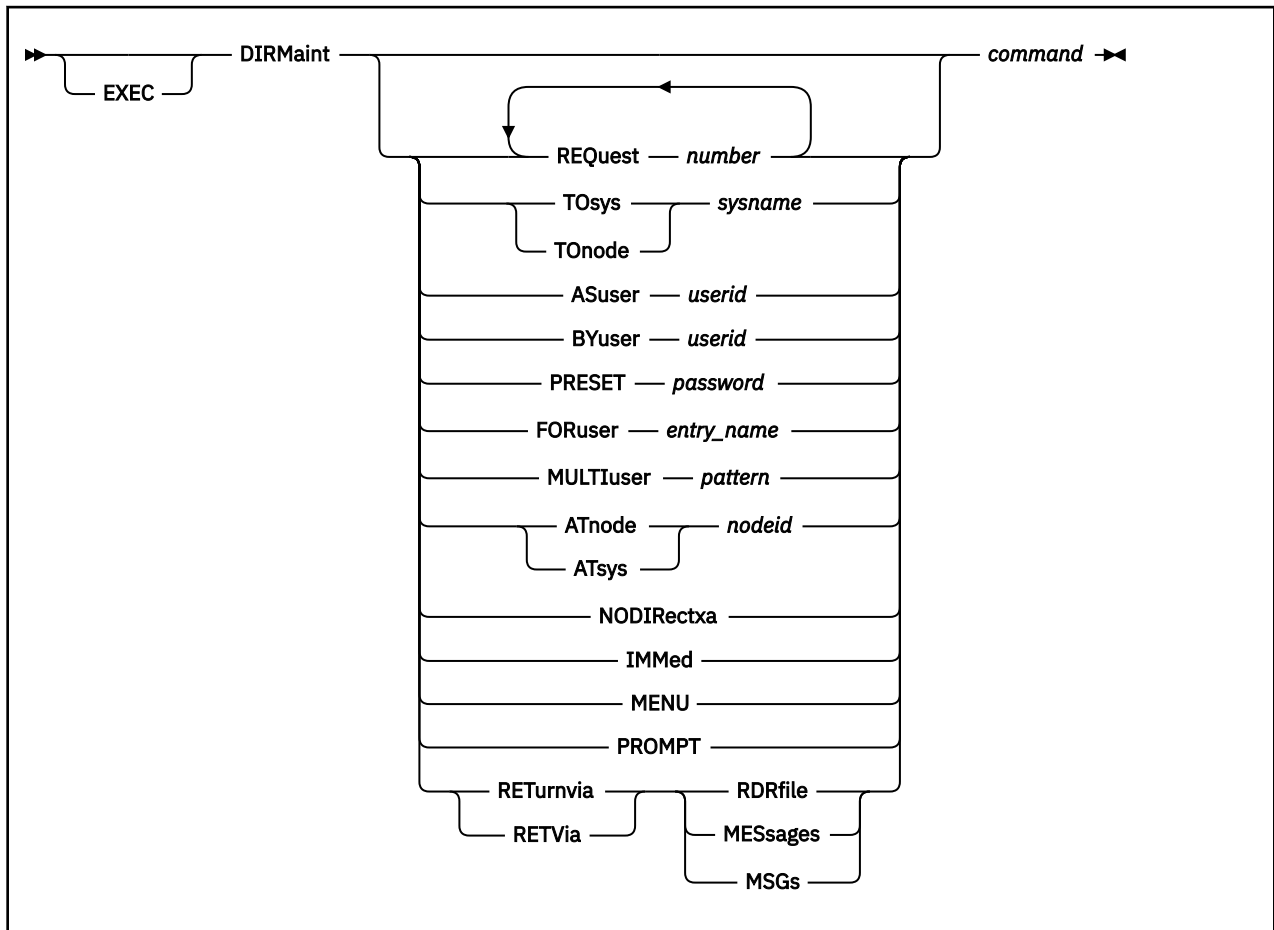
EXEC DIRMaint command

REQuest number

TOsys sysname
TOnode

ASuser userid

BYuser userid

PRESET password

FORuser entry_name

MULTIuser pattern

ATnode nodeid
ATsys

NODIRectxa

IMMed

MENU

PROMPT

RETurnvia RDRfile
RETVia MESsages
MSGs